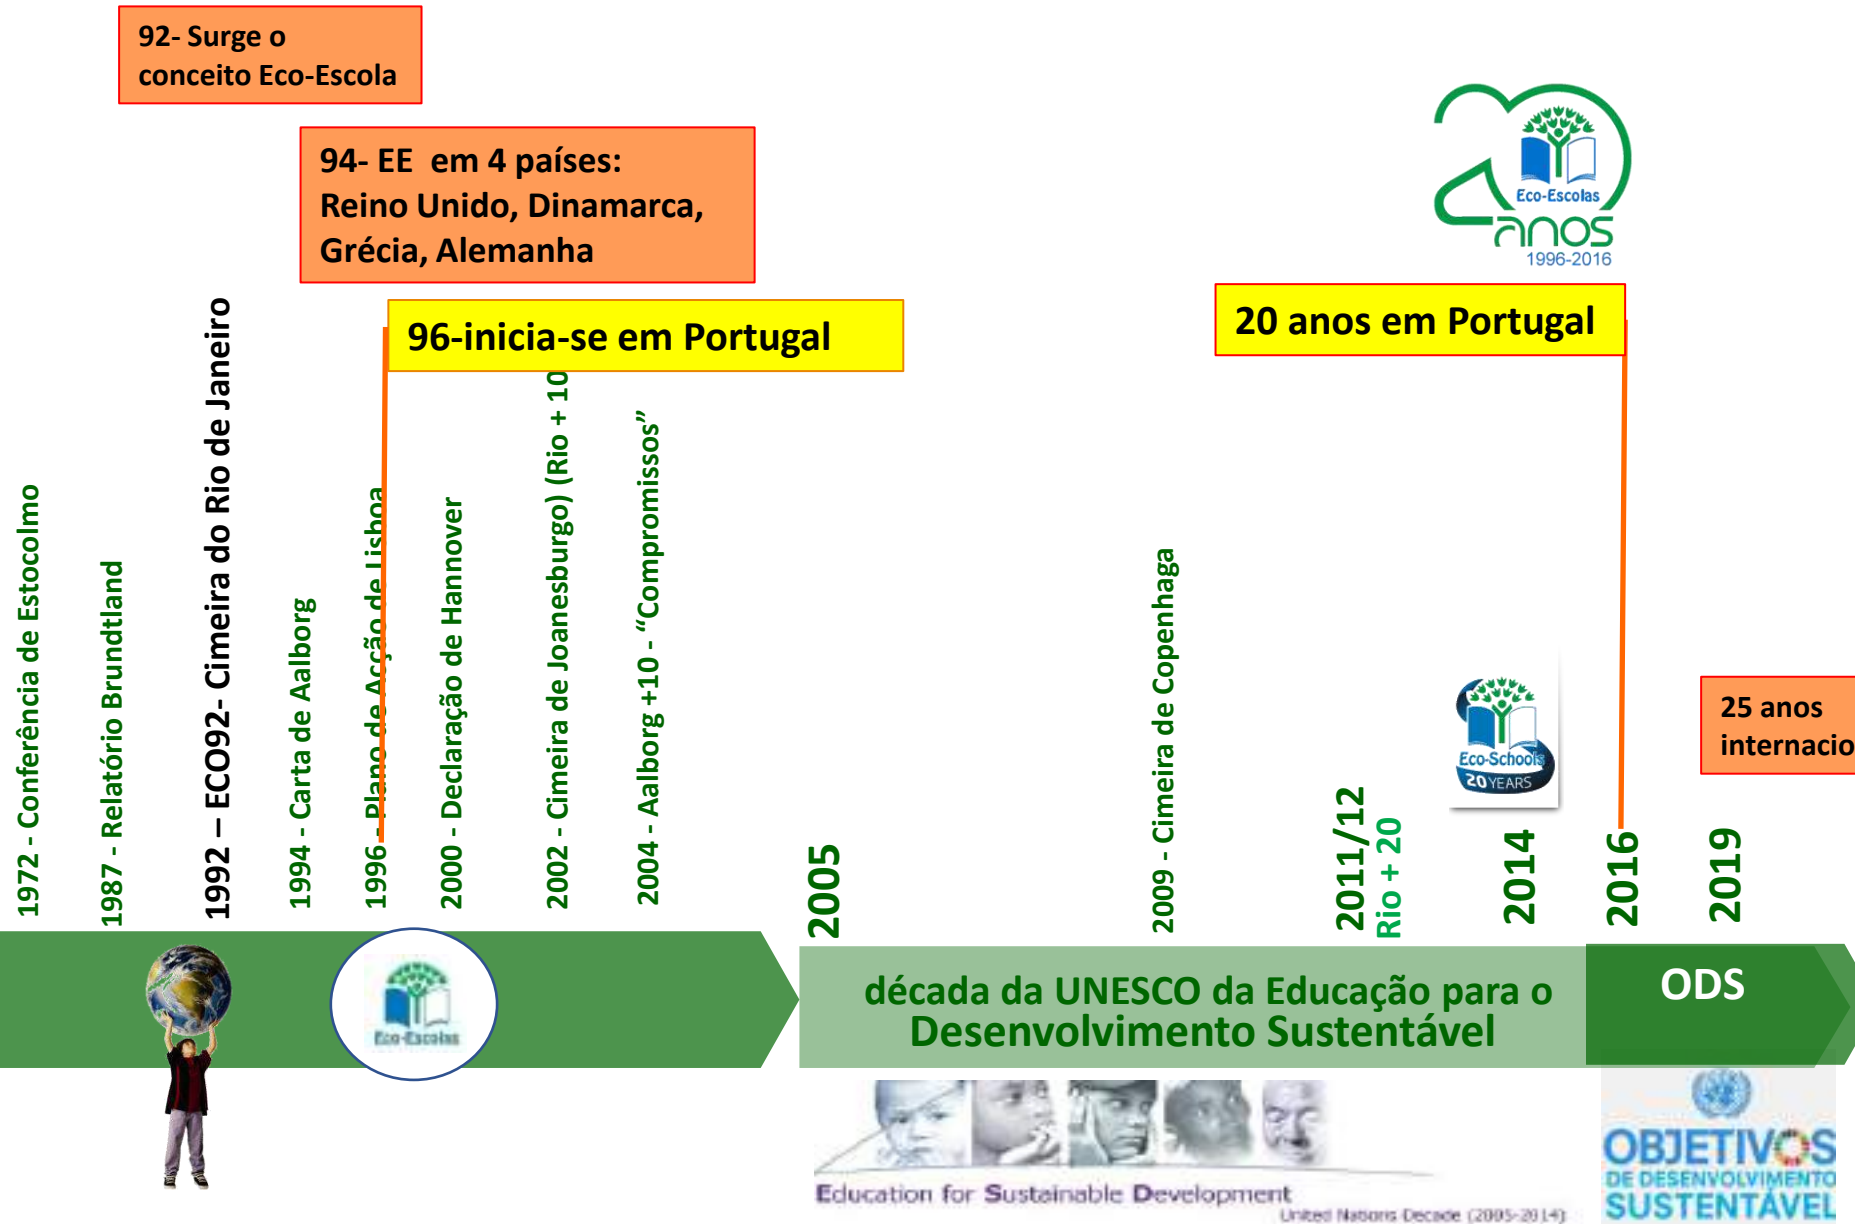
92- Surge o conceito Eco-Escola

94- EE em 4 países: Reino Unido, Dinamarca, Grécia, Alemanha

96-inicia-se em Portugal

Eco-Escolas
20 anos
1996-2016

20 anos em Portugal

1972 - Conferência de Estocolmo

1987 - Relatório Brundtland

1992 – ECO92- Cimeira do Rio de Janeiro

1994 - Carta de Aalborg

1996 - Plano de Acção de Lisboa

2000 - Declaração de Hannover

2002 - Cimeira de Joanesburgo) (Rio + 10

2004 - Aalborg +10 - "Compromissos"

Eco-Escolas

2005

2009 - Cimeira de Copenhaga

2011/12
Rio + 20

Eco-Schools
20 YEARS

2014

2016

2019

25 anos internacio

década da UNESCO da Educação para o Desenvolvimento Sustentável

ODS

Education for Sustainable Development
United Nations Decade (2005-2014)

OBJETIVOS DE DESENVOLVIMENTO SUSTENTÁVEL